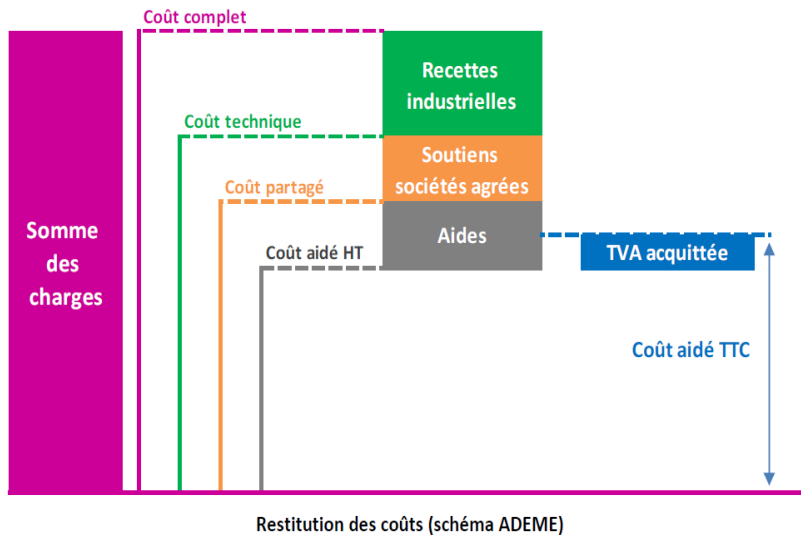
Coût complet

Coût technique

Coût partagé

Coût aidé HT

Somme des charges

Recettes industrielles

Soutiens sociétés agrées

Aides

TVA acquittée

Coût aidé TTC

Restitution des coûts (schéma ADEME)